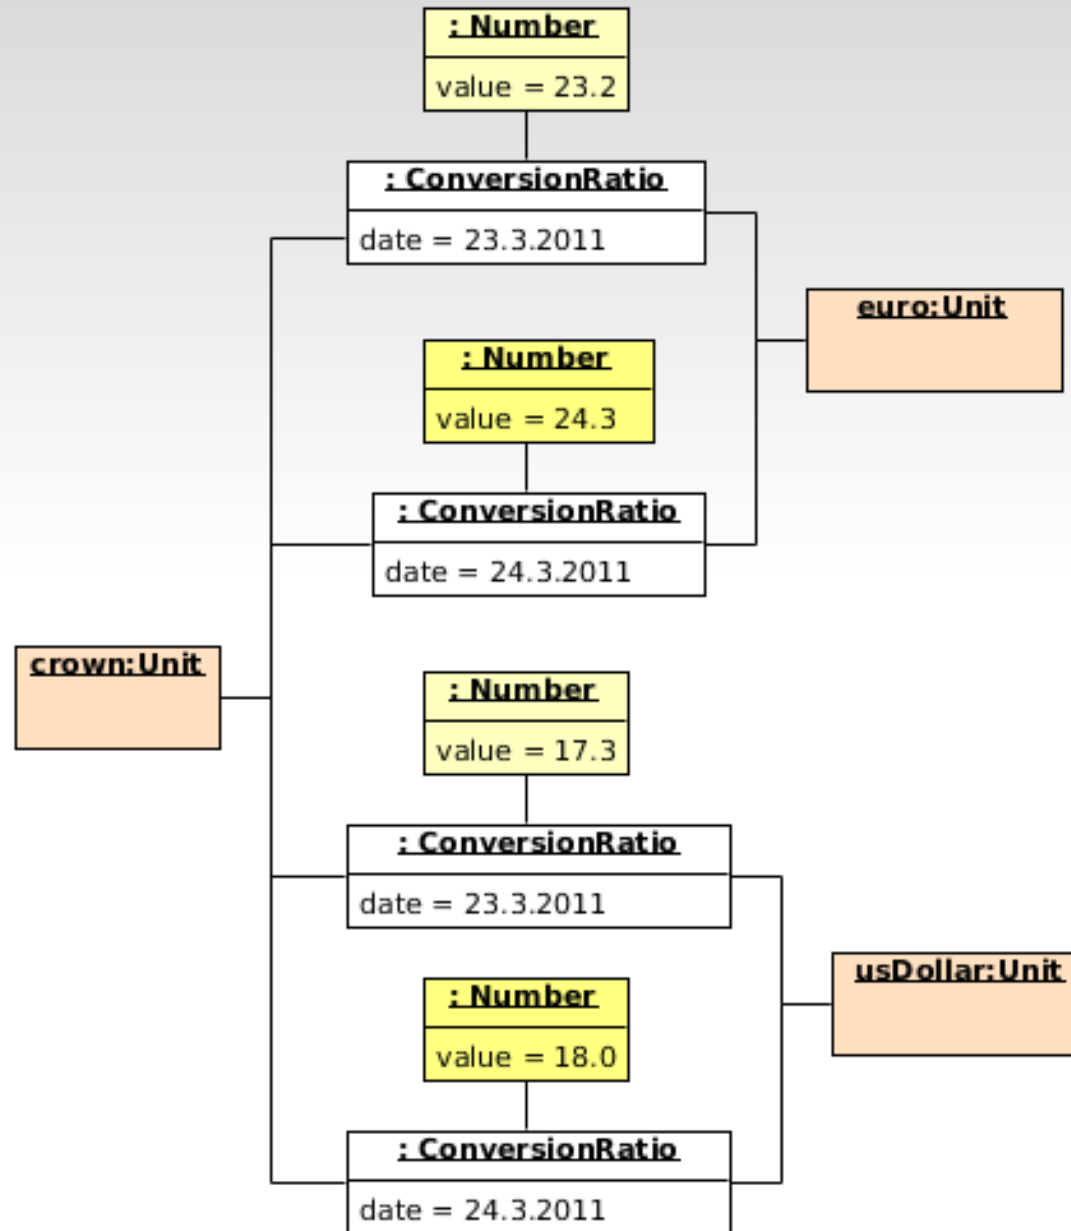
: Number
value = 23.2

: ConversionRatio
date = 23.3.2011

euro:Unit

: Number
value = 24.3

: ConversionRatio
date = 24.3.2011

crown:Unit

: Number
value = 17.3

: ConversionRatio
date = 23.3.2011

usDollar:Unit

: Number
value = 18.0

: ConversionRatio
date = 24.3.2011